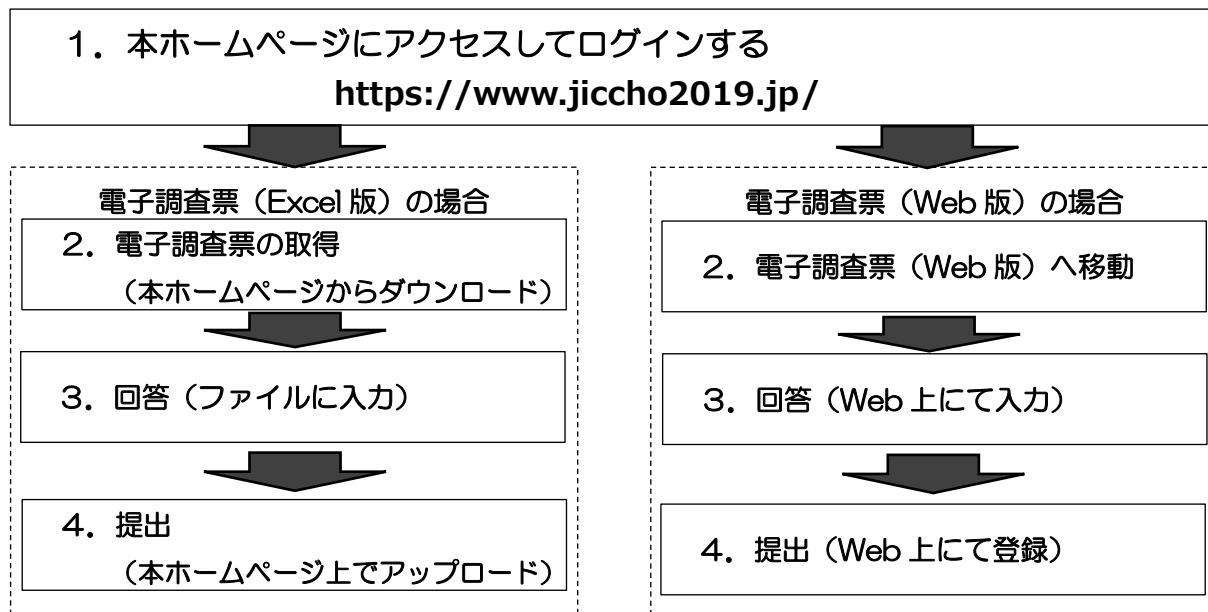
1．本ホームページにアクセスしてログインする
https://www.jiccho2019.jp/

電子調査票（Excel 版）の場合

2．電子調査票の取得
（本ホームページからダウンロード）

3．回答（ファイルに入力）

4．提出
（本ホームページ上でアップロード）

電子調査票（Web 版）の場合

2．電子調査票（Web 版）へ移動

3．回答（Web 上にて入力）

4．提出（Web 上にて登録）